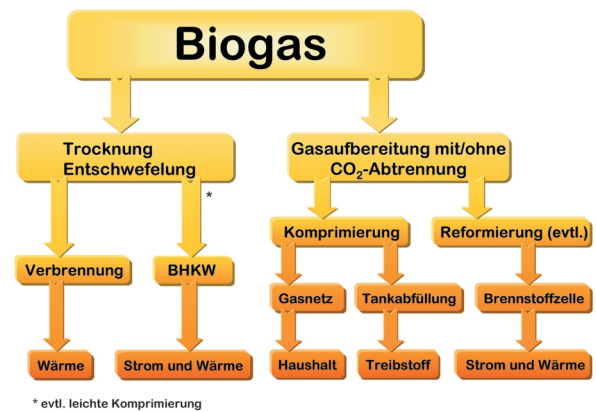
Biogas

Trocknung Entschwefelung

*

Gasaufbereitung mit/ohne $CO_2$-Abtrennung

Verbrennung

BHKW

Komprimierung

Reformierung (evtl.)

Gasnetz

Tankabfüllung

Brennstoffzelle

Wärme

Strom und Wärme

Haushalt

Treibstoff

Strom und Wärme

* evtl. leichte Komprimierung